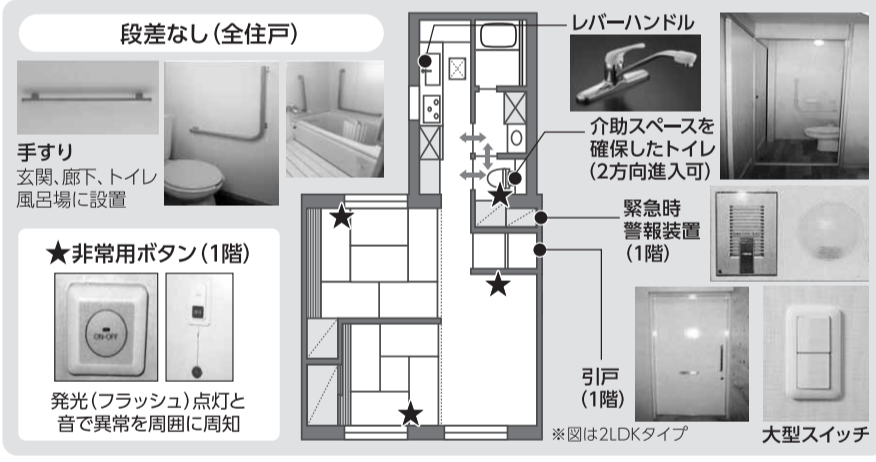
段差なし(全住戸)

手すり
玄関、廊下、トイレ
風呂場に設置

★非常用ボタン(1階)

ON·OFF

発光(フラッシュ)点灯と
音で異常を周囲に周知

レバーハンドル

介助スペースを
確保したトイレ
(2方向進入可)

緊急時
警報装置
(1階)

引戸
(1階)

※図は2LDKタイプ

大型スイッチ